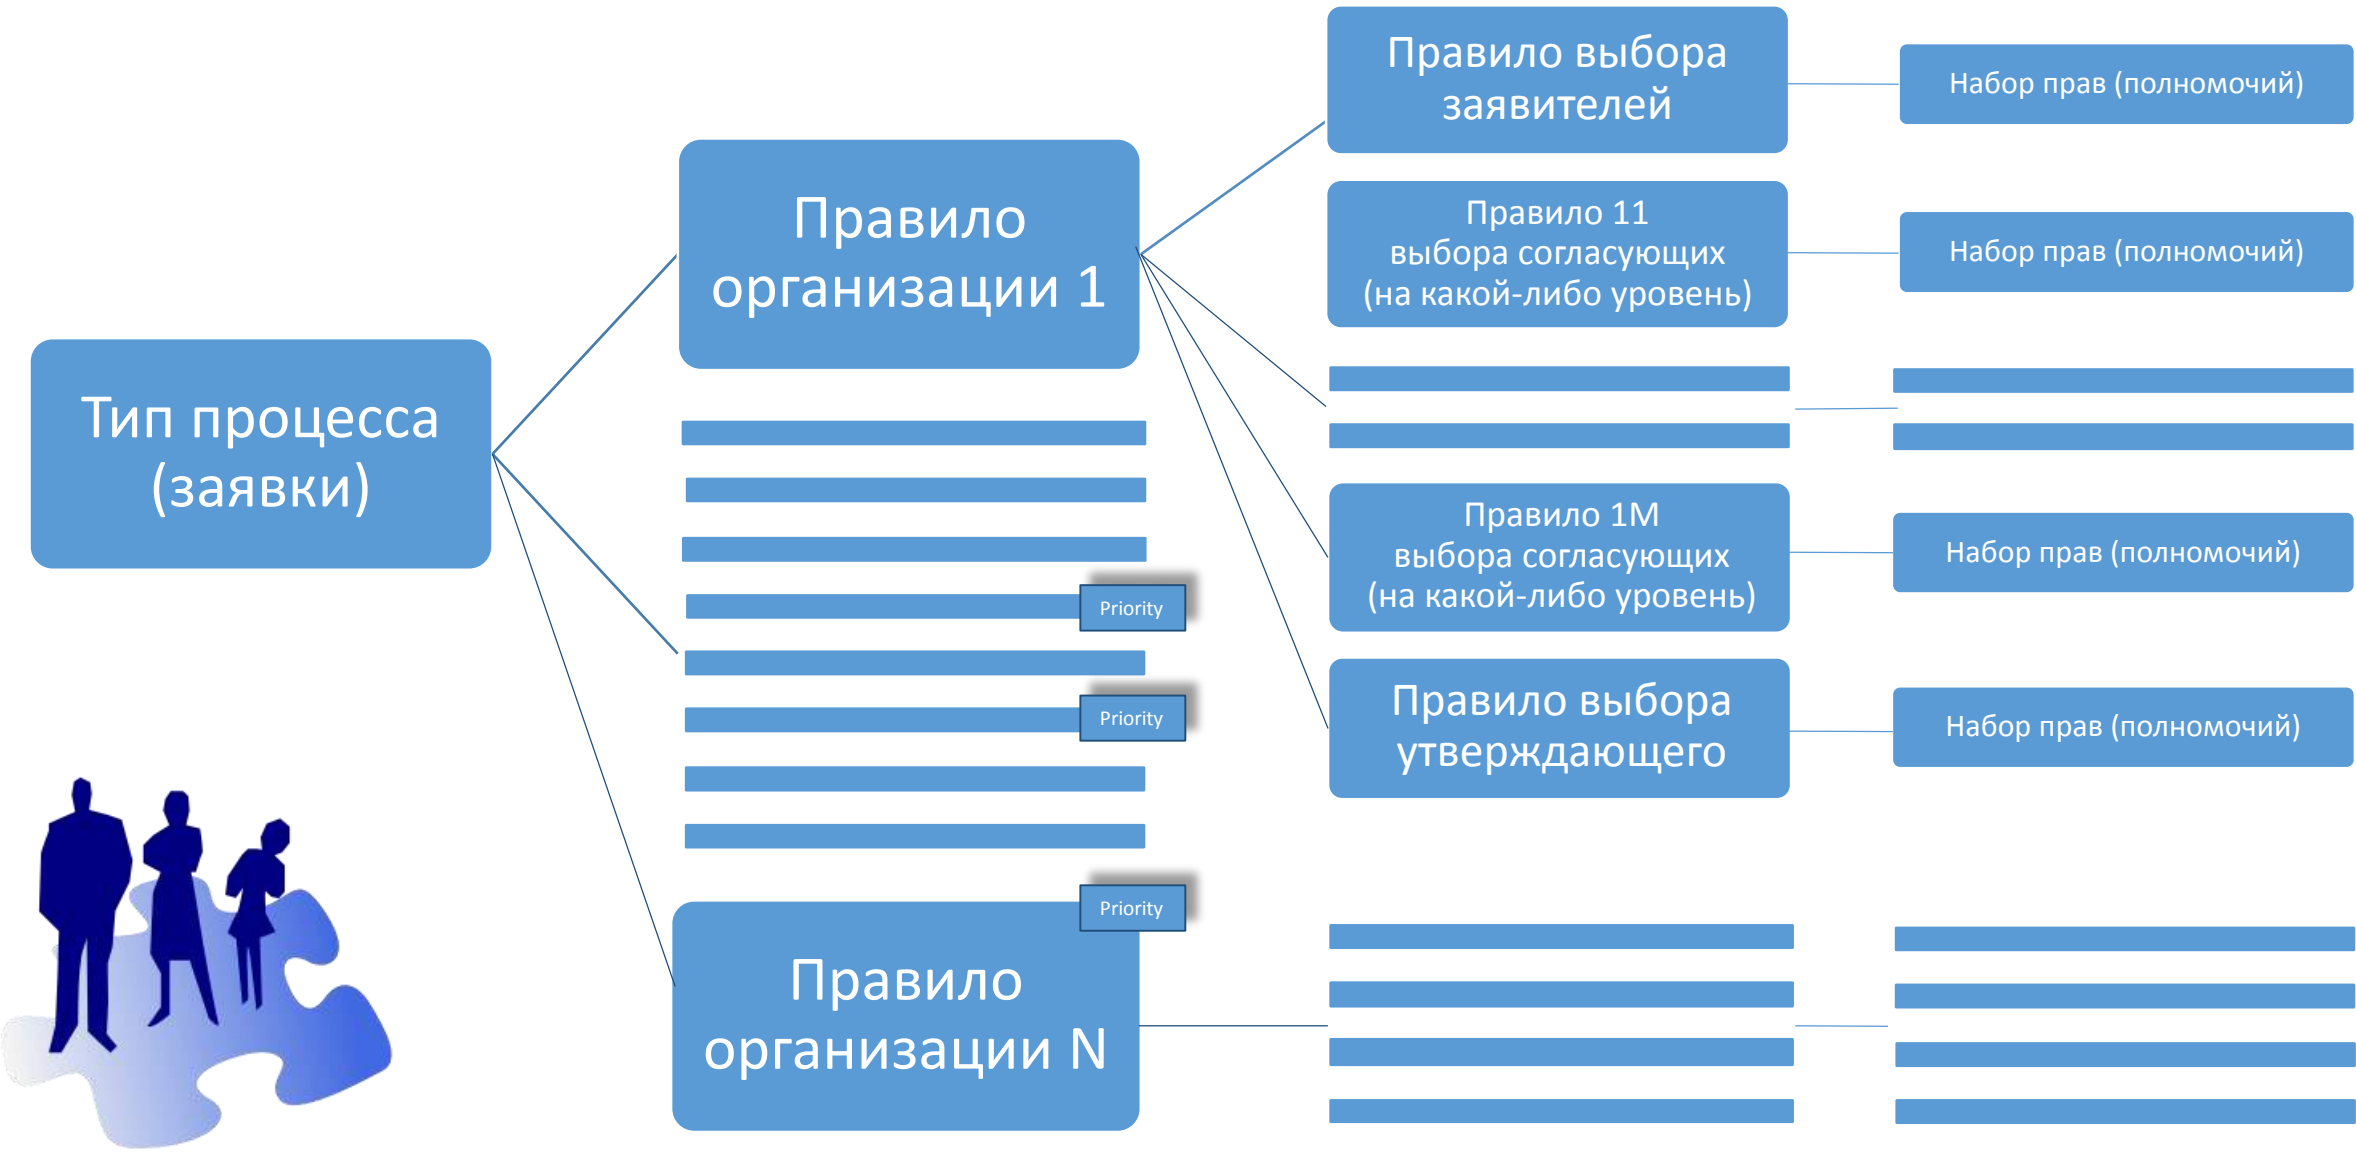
Тип процесса (заявки)

Правило организации 1

Priority

Priority

Priority

Правило организации N

Правило выбора заявителей

Набор прав (полномочий)

Правило 11 выбора согласующих (на какой-либо уровень)

Набор прав (полномочий)

Правило 1M выбора согласующих (на какой-либо уровень)

Набор прав (полномочий)

Правило выбора утверждающего

Набор прав (полномочий)